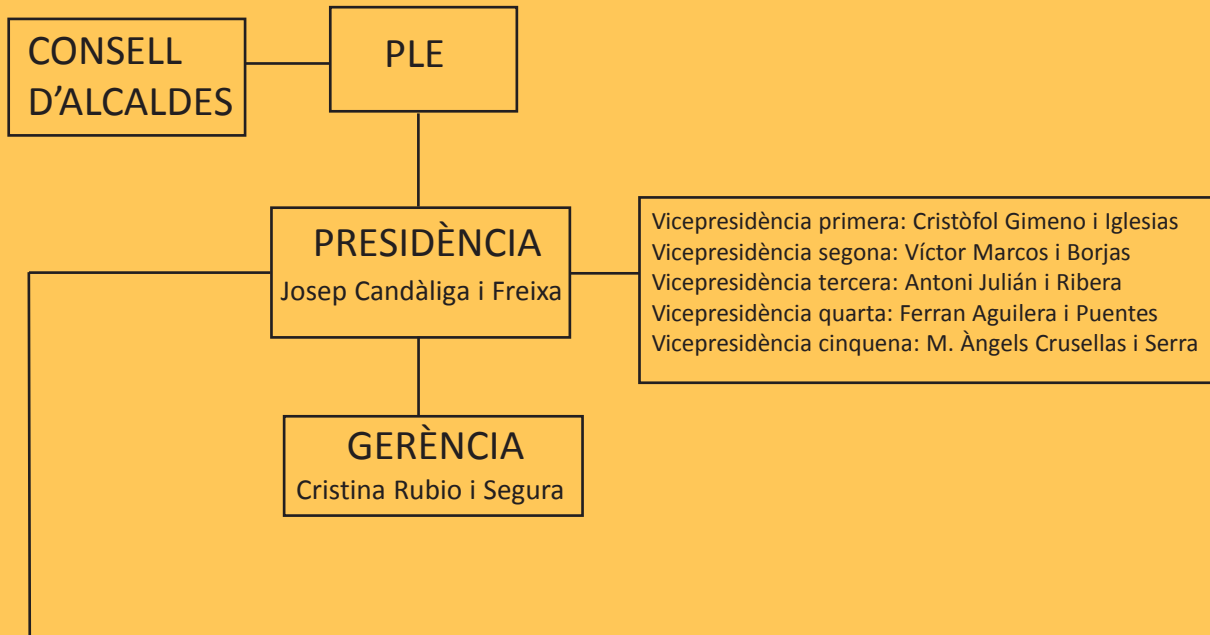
CONSELL D’ALCALDES

PLE

PRESIDÈNCIA
Josep Candàliga i Freixa

Vicepresidència primera: Cristòfol Gimeno i Iglesias
Vicepresidència segona: Víctor Marcos i Borjas
Vicepresidència tercera: Antoni Julián i Ribera
Vicepresidència quarta: Ferran Aguilera i Puentes
Vicepresidència cinquena: M. Àngels Crusellas i Serra

GERÈNCIA
Cristina Rubio i Segura